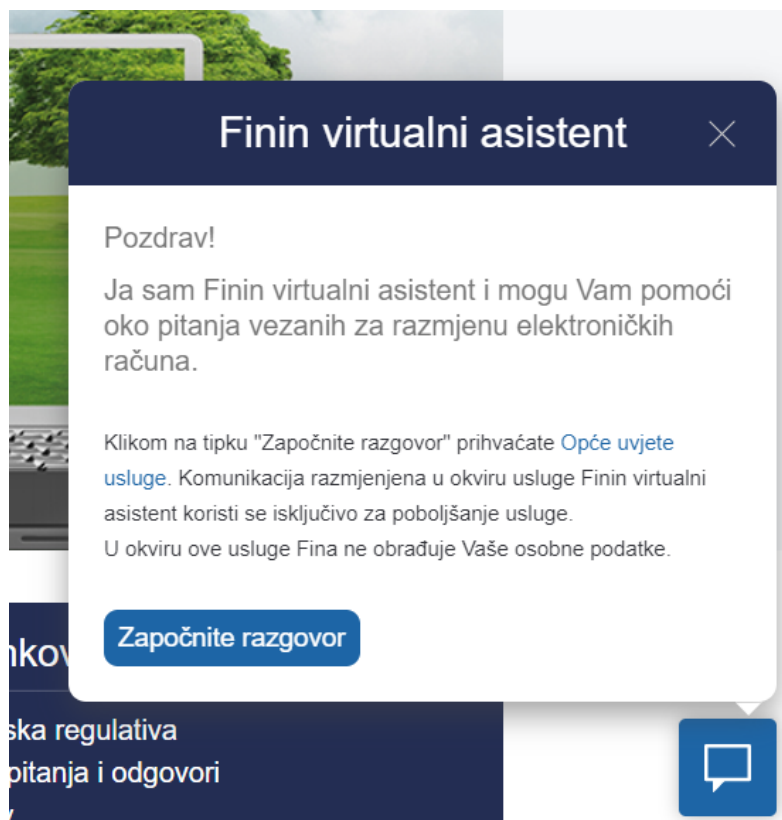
Finin virtualni asistent

×

Pozdrav!

Ja sam Finin virtualni asistent i mogu Vam pomoći oko pitanja vezanih za razmjenu elektroničkih računa.

Klikom na tipku "Započnite razgovor" prihvaćate Opće uvjete usluge. Komunikacija razmjenjena u okviru usluge Finin virtualni asistent koristi se isključivo za poboljšanje usluge.
U okviru ove usluge Fina ne obrađuje Vaše osobne podatke.

Započnite razgovor

nkov

ska regulativa
pitanja i odgovori